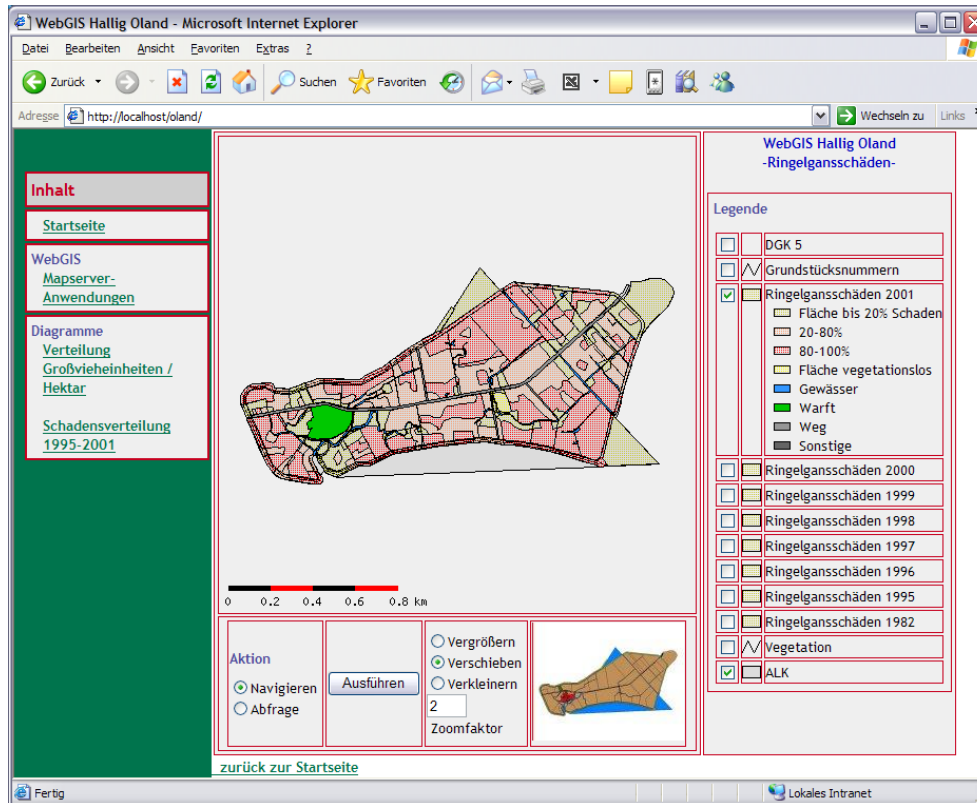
WebGIS Hallig Oland - Microsoft Internet Explorer

Datei Bearbeiten Ansicht Favoriten Extras ?

Zurück Suchen Favoriten

Adresse http://localhost/oland/ Wechseln zu Links

Inhalt

Startseite

WebGIS
Mapserver-Anwendungen

Diagramme
Verteilung Großvieheinheiten / Hektar

Schadensverteilung 1995-2001

0 0.2 0.4 0.6 0.8 km

Aktion
Navigieren
Abfrage

Ausführen

Vergrößern
Verschieben
Verkleinern
2
Zoomfaktor

WebGIS Hallig Oland
-Ringelgansschäden-

Legende

DGK 5
Grundstücksnummern
Ringelgansschäden 2001
Fläche bis 20% Schaden
20-80%
80-100%
Fläche vegetationslos
Gewässer
Warft
Weg
Sonstige
Ringelgansschäden 2000
Ringelgansschäden 1999
Ringelgansschäden 1998
Ringelgansschäden 1997
Ringelgansschäden 1996
Ringelgansschäden 1995
Ringelgansschäden 1982
Vegetation
ALK

zurück zur Startseite

Fertig
Lokales Intranet